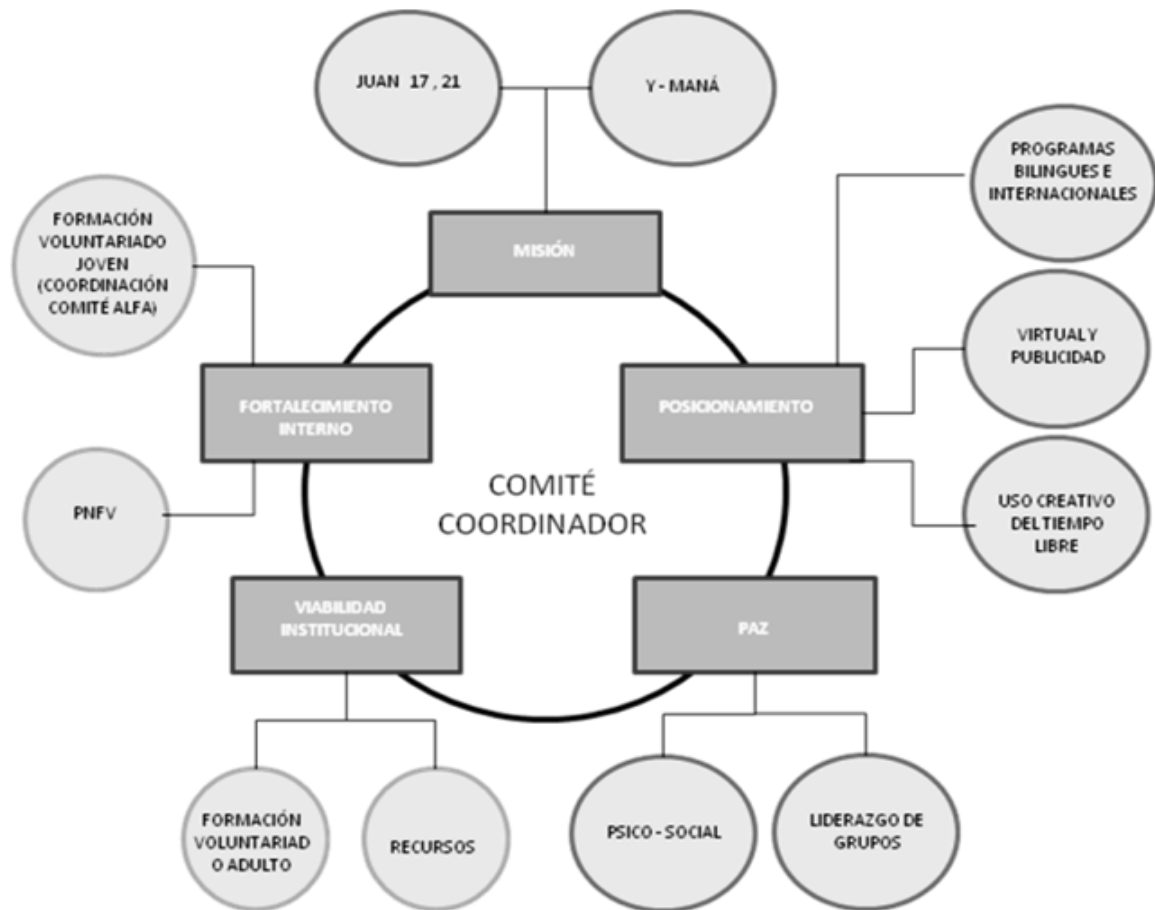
JUAN 17 , 21

Y - MANÁ

MISIÓN

PROGRAMAS BILINGUES E INTERNACIONALES

FORMACIÓN VOLUNTARIADO JOVEN (COORDINACIÓN COMITÉ ALFA)

VIRTUAL Y PUBLICIDAD

FORTALECIMIENTO INTERNO

POSICIONAMIENTO

COMITÉ COORDINADOR

PNFV

USO CREATIVO DEL TIEMPO LIBRE

VIABILIDAD INSTITUCIONAL

PAZ

FORMACIÓN VOLUNTARIAD O ADULTO

RECURSOS

PSICO - SOCIAL

LIDERAZGO DE GRUPOS